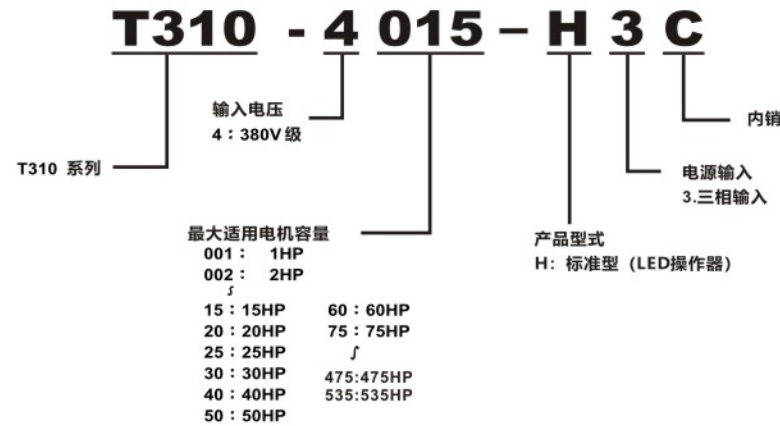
T310 - 4 015 – H 3 C

输入电压
4：380V级

T310 系列

内销

电源输入
3.三相输入

最大适用电机容量
001： 1HP
002： 2HP
ʃ
15：15HP
20：20HP
25：25HP
30：30HP
40：40HP
50：50HP

60：60HP
75：75HP
ʃ
475:475HP
535:535HP

产品型式
H：标准型（LED操作器）